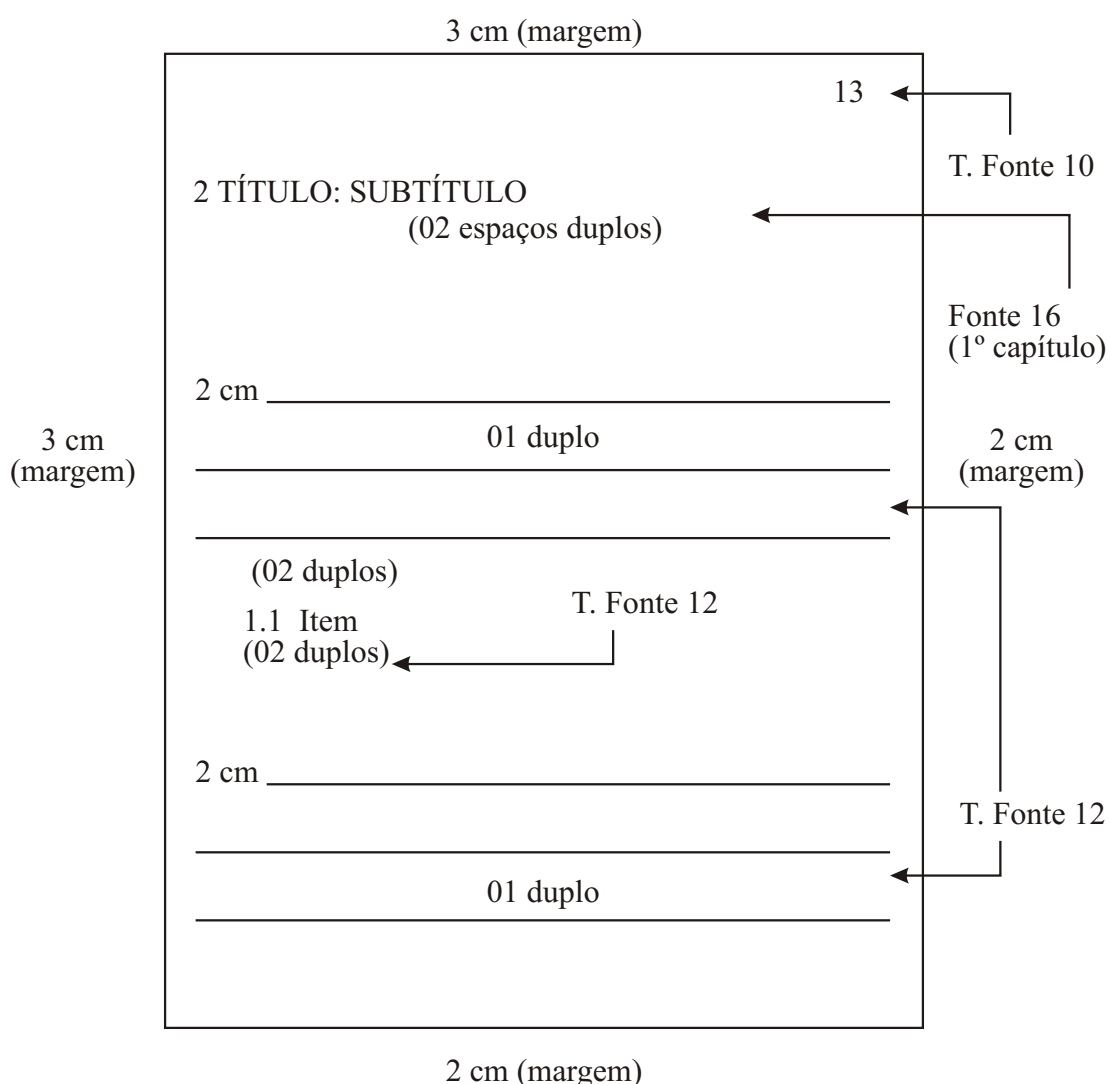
3 cm (margem)

13

T. Fonte 10

2 TÍTULO: SUBTÍTULO
(02 espaços duplos)

Fonte 16
(1º capítulo)

2 cm

3 cm
(margem)

01 duplo

2 cm
(margem)

(02 duplos)

1.1 Item
(02 duplos)

T. Fonte 12

2 cm

T. Fonte 12

01 duplo

2 cm (margem)